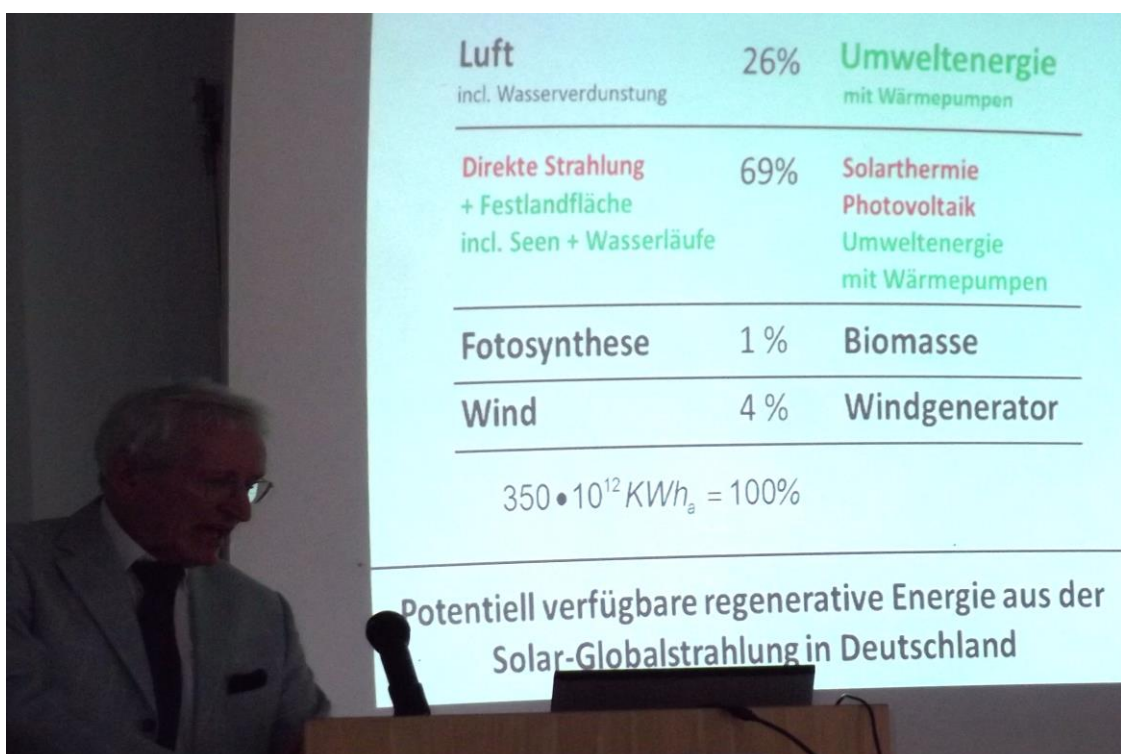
Luft
incl. Wasserverdunstung

26%

Umweltenergie
mit Wärmepumpen

Direkte Strahlung
+ Festlandfläche
incl. Seen + Wasserläufe

69%

Solarthermie
Photovoltaik
Umweltenergie
mit Wärmepumpen

Fotosynthese 1 % Biomasse

Wind 4 % Windgenerator

$350 \bullet 10^{12} KWh_a = 100\%$

Potentiell verfügbare regenerative Energie aus der Solar-Globalstrahlung in Deutschland